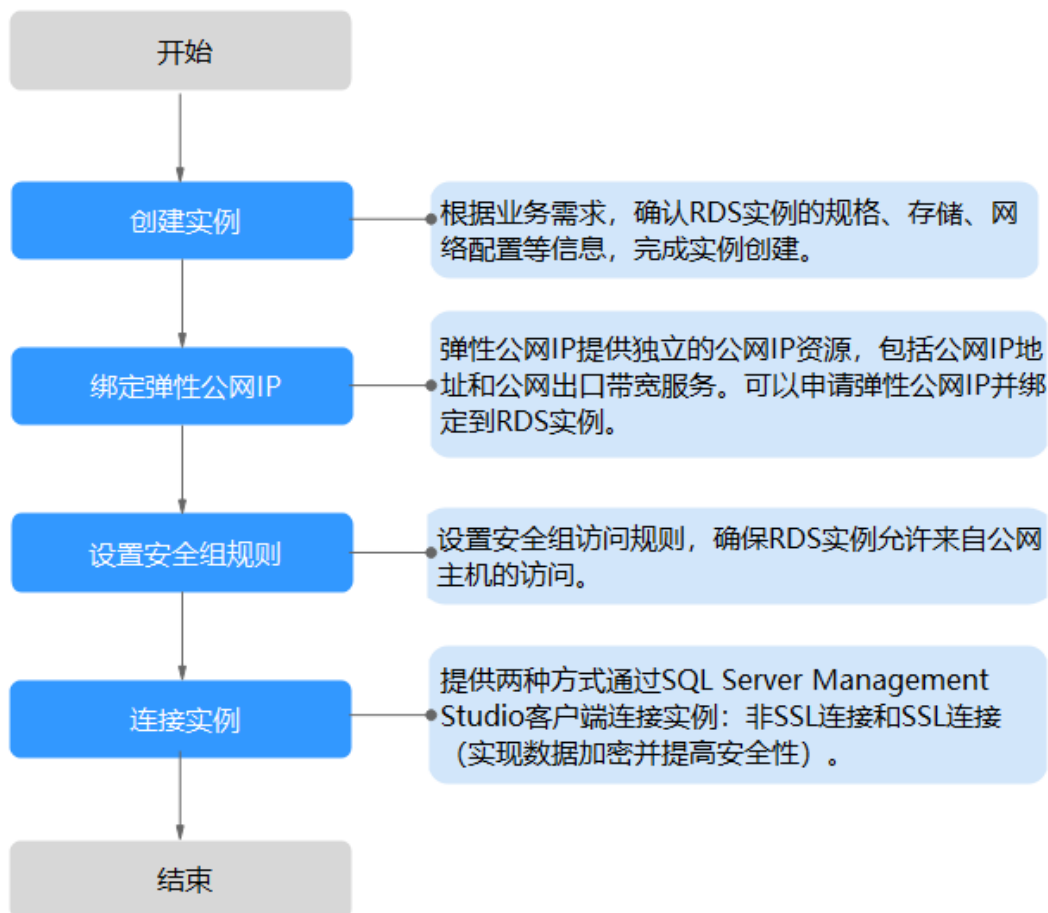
开始

创建实例

根据业务需求，确认RDS实例的规格、存储、网络配置等信息，完成实例创建。

绑定弹性公网IP

弹性公网IP提供独立的公网IP资源，包括公网IP地址和公网出口带宽服务。可以申请弹性公网IP并绑定到RDS实例。

设置安全组规则

设置安全组访问规则，确保RDS实例允许来自公网主机的访问。

连接实例

提供两种方式通过SQL Server Management Studio客户端连接实例：非SSL连接和SSL连接（实现数据加密并提高安全性）。

结束